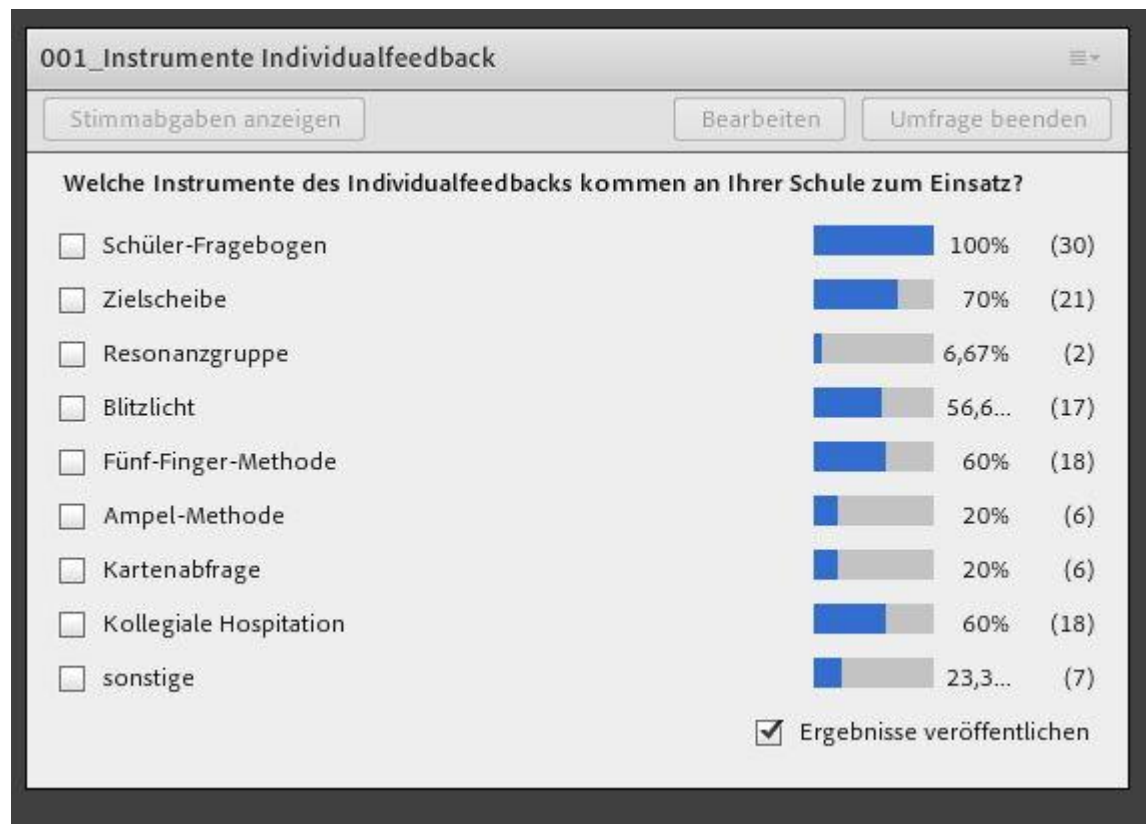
001_Instrumente Individualfeedback

Stimmabgaben anzeigen

Bearbeiten

Umfrage beenden

Welche Instrumente des Individualfeedbacks kommen an Ihrer Schule zum Einsatz?

| | | |
|---|---|---|
| Schüler-Fragebogen | 100% | (30) |
| Zielscheibe | 70% | (21) |
| Resonanzgruppe | 6,67% | (2) |
| Blitzlicht | 56,6... | (17) |
| Fünf-Finger-Methode | 60% | (18) |
| Ampel-Methode | 20% | (6) |
| Kartenabfrage | 20% | (6) |
| Kollegiale Hospitation | 60% | (18) |
| sonstige | 23,3... | (7) |

Ergebnisse veröffentlichen